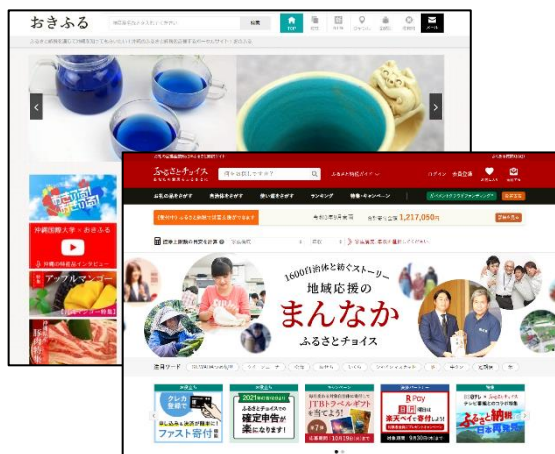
おきふる

検索

TOP

ふるさとチョイス

ログイン　会員登録

ランキング　特集・キャンペーン

1,217,050件

1600自治体と紡ぐストーリー

地域応援の

まんなか

ふるさとチョイス

沖縄国際大学×おきふる

アップルマンゴー

クレカ登録で

ファースト寄付

2021年のお知らせ

ふるさとチョイスでの確定申告が楽になります!

JTBトラベルギフト

R Pay

楽天ペイで寄付よ!

ふるさと納税

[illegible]